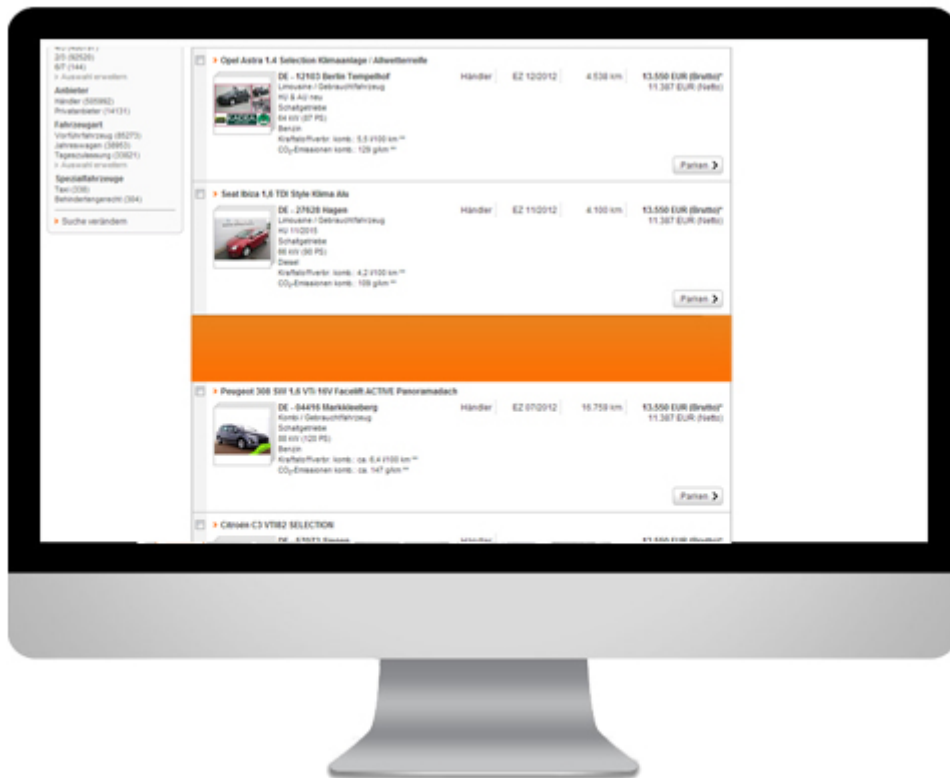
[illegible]
2/3 (92520)
6/7 (144)
> Auswahl erweitern
Anbieter
Händler (505992)
Privatanbieter (14131)
Fahrzeugart
Vorführfahrzeug (85273)
Jahreswagen (38953)
Tageszulassung (33821)
> Auswahl erweitern
Spezialfahrzeuge
Taxi (336)
Behindertengerecht (304)
> Suche verändern

> Opel Astra 1.4 Selection Klimaanlage / Allwetterreife
DE - 12103 Berlin Tempelhof
Limousine / Gebrauchtfahrzeug
HU & AU neu
Schaltgetriebe
64 kW (87 PS)
Benzin
Kraftstoffverbr. komb.: 5,5 l/100 km**
$CO_2$-Emissionen komb.: 129 g/km**
Händler
EZ 12/2012
4.538 km
13.550 EUR (Brutto)*
11.387 EUR (Netto)
Parken >

> Seat Ibiza 1,6 TDI Style Klima Alu
DE - 27628 Hagen
Limousine / Gebrauchtfahrzeug
HU 11/2015
Schaltgetriebe
66 kW (90 PS)
Diesel
Kraftstoffverbr. komb.: 4,2 l/100 km**
$CO_2$-Emissionen komb.: 109 g/km**
Händler
EZ 11/2012
4.100 km
13.550 EUR (Brutto)*
11.387 EUR (Netto)
Parken >

> Peugeot 308 SW 1,6 VTi 16V Facelift ACTIVE Panoramadach
DE - 04416 Markkleeberg
Kombi / Gebrauchtfahrzeug
Schaltgetriebe
88 kW (120 PS)
Benzin
Kraftstoffverbr. komb.: ca. 6,4 l/100 km**
$CO_2$-Emissionen komb.: ca. 147 g/km**
Händler
EZ 07/2012
16.759 km
13.550 EUR (Brutto)*
11.387 EUR (Netto)
Parken >

> Citroen C3 VTi82 SELECTION
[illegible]